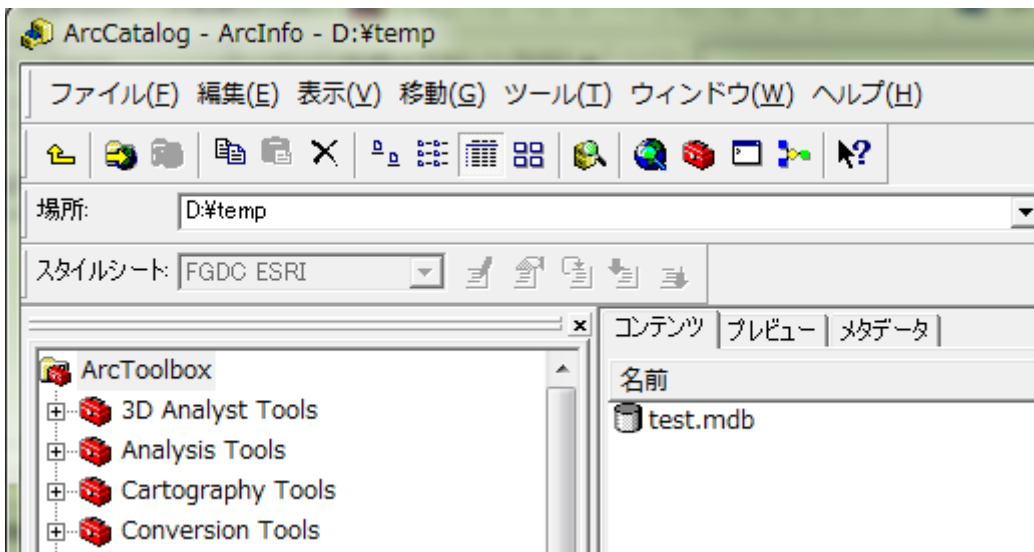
ArcCatalog - ArcInfo - D:¥temp

ファイル(F) 編集(E) 表示(V) 移動(G) ツール(T) ウィンドウ(W) ヘルプ(H)

場所: D:¥temp

スタイルシート: FGDC ESRI

ArcToolbox
3D Analyst Tools
Analysis Tools
Cartography Tools
Conversion Tools

コンテンツ | プレビュー | メタデータ

名前
test.mdb